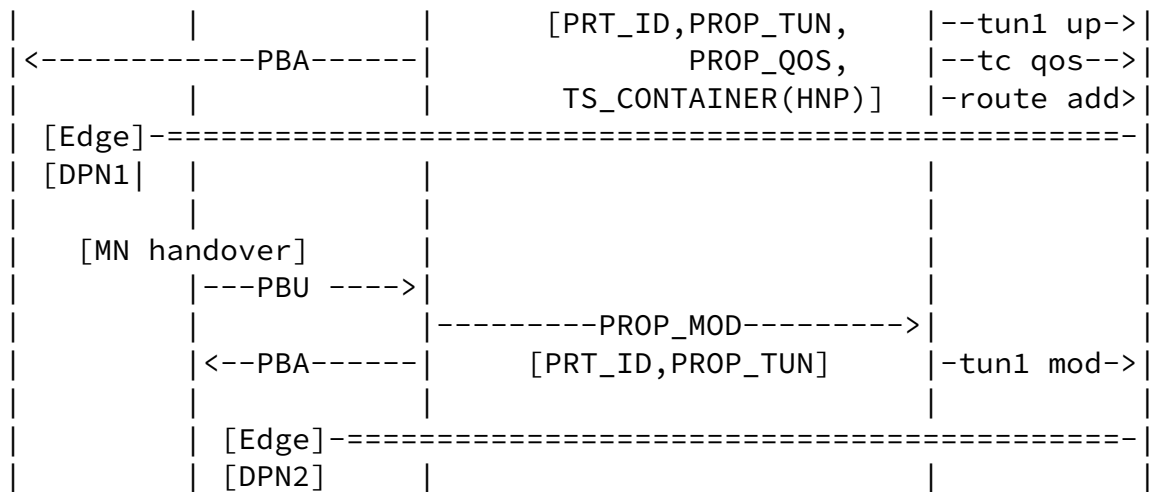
|          |           |       [PRT_ID,PROP_TUN,      |--tun1 up->|
|<------------PBA------|              PROP_QOS,        |--tc qos-->|
|          |           |     TS_CONTAINER(HNP)]   |-route add>|
| [Edge]-====================================================-|
| [DPN1|   |           |                          |           |
|          |           |                          |           |
|   [MN handover]      |                          |           |
|          |---PBU ---->|                          |           |
|          |           |---------PROP_MOD--------->|           |
|          |<--PBA------|      [PRT_ID,PROP_TUN]     |-tun1 mod->|
|          |           |                          |           |
|          | [Edge]-========================================-|
|          | [DPN2]    |                          |           |